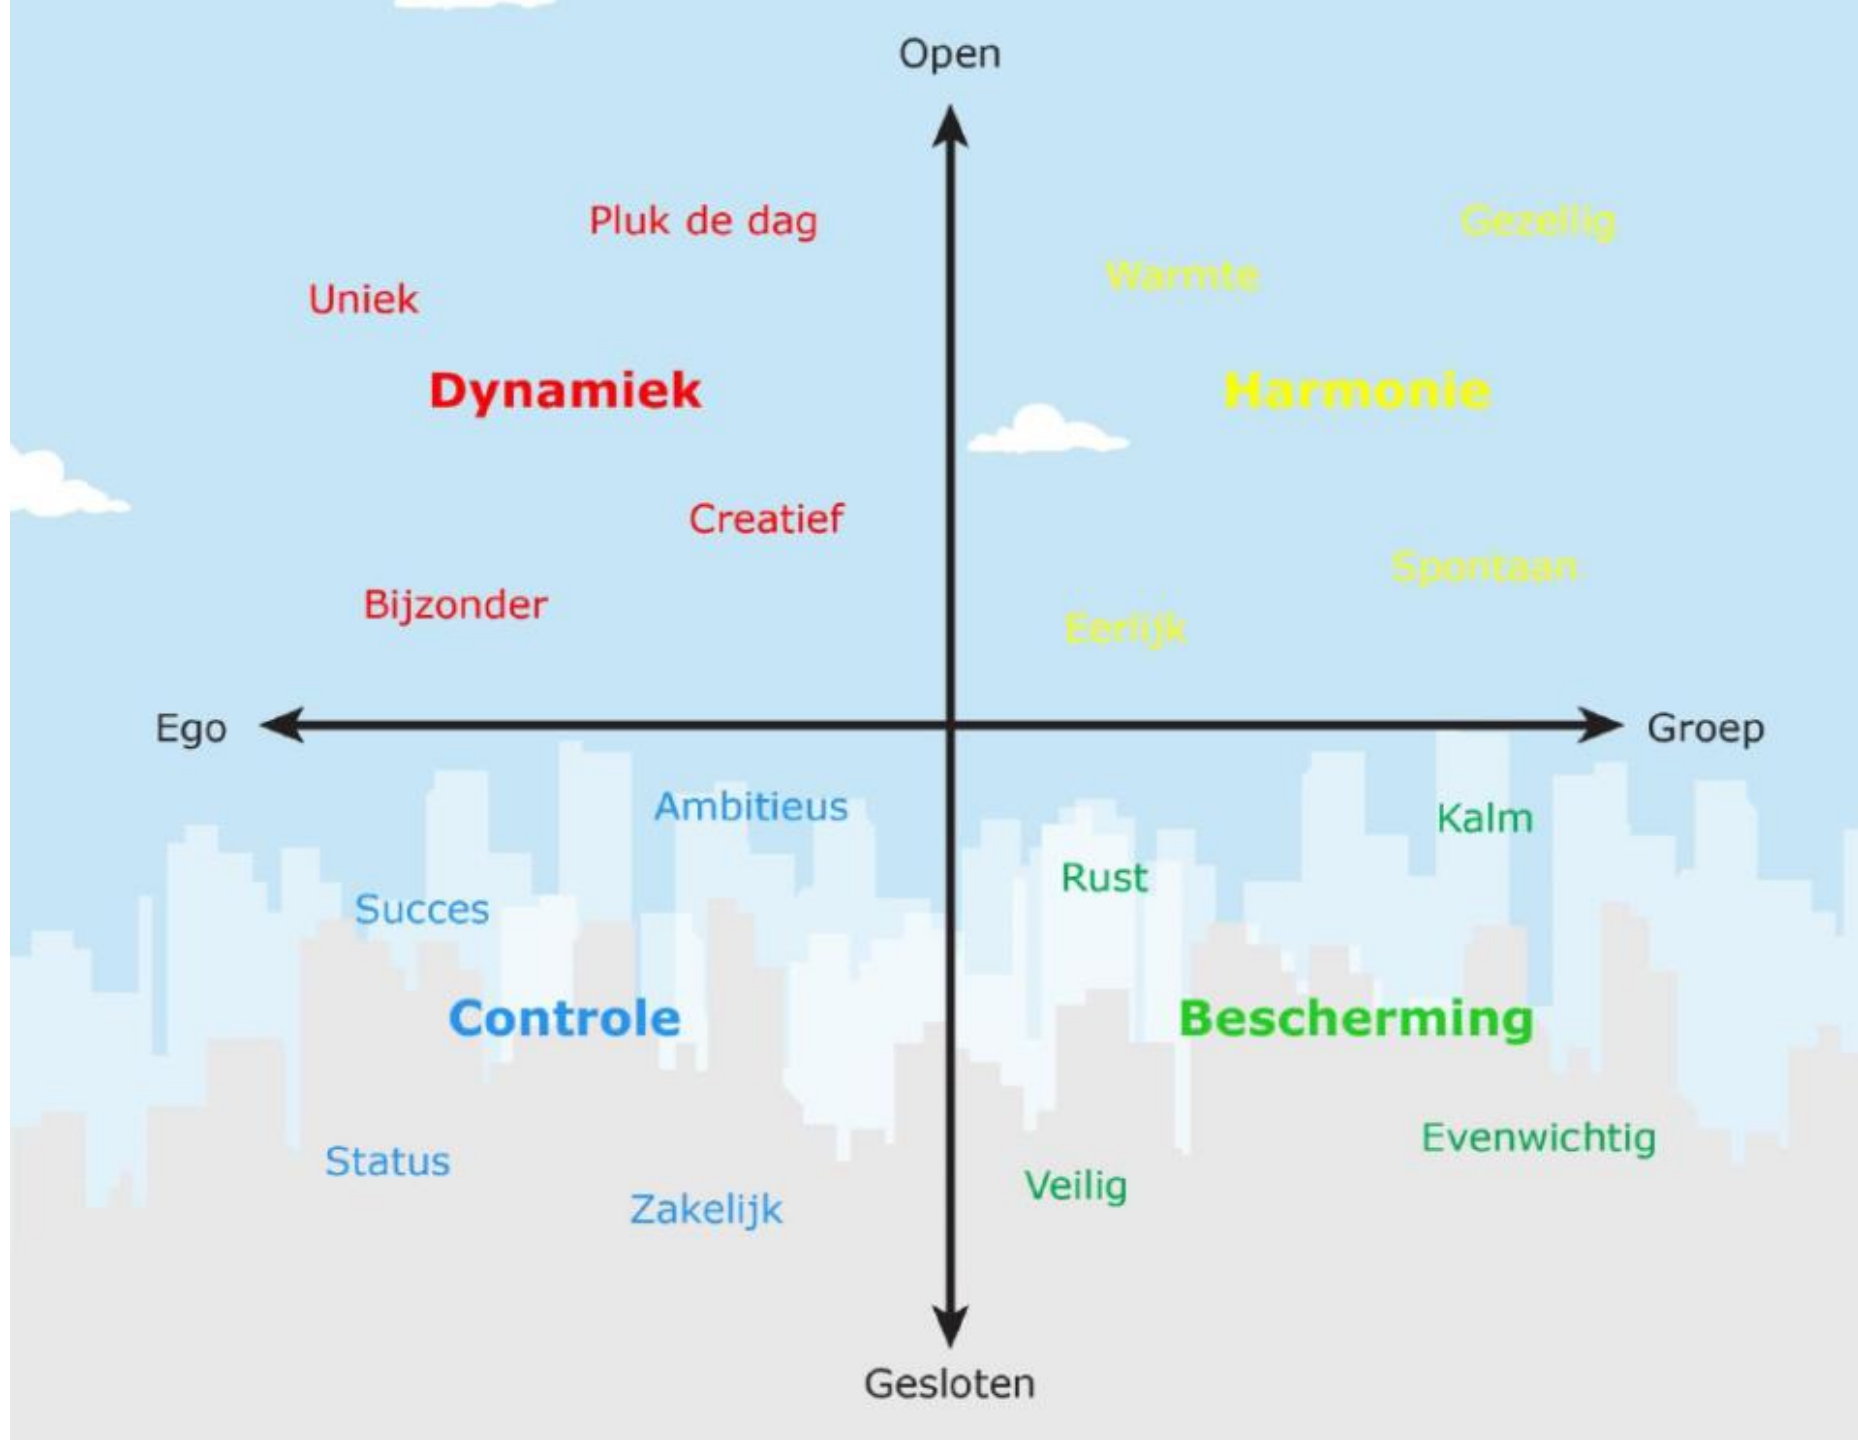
Open

Pluk de dag

Gezellig

Warmte

Uniek

Dynamiek

Harmonie

Creatief

Spontaan

Bijzonder

Eerlijk

Ego

Groep

Ambitieus

Kalm

Rust

Succes

Controle

Bescherming

Evenwichtig

Status

Veilig

Zakelijk

Gesloten